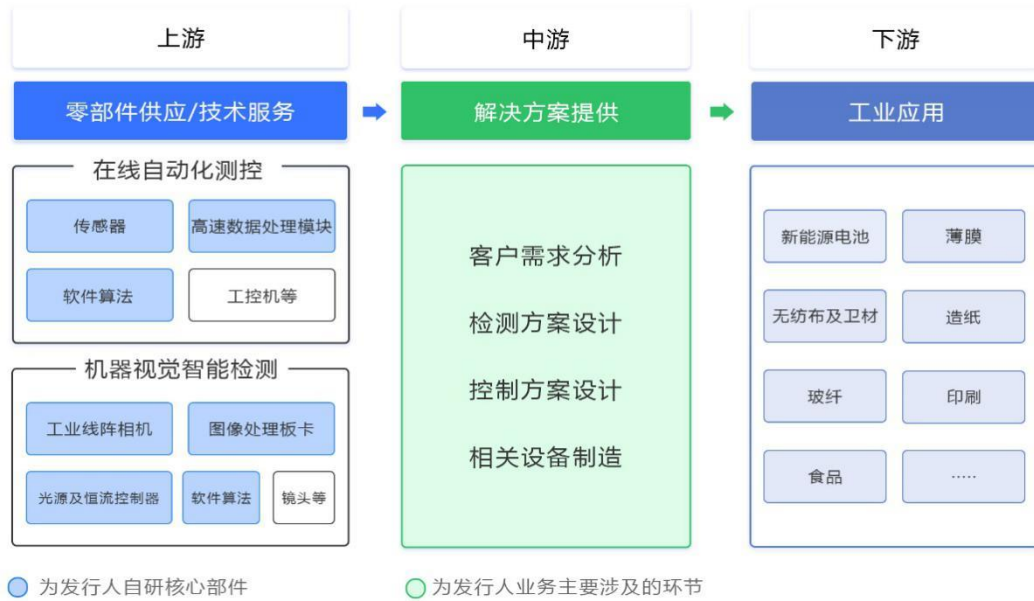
上游

零部件供应/技术服务

在线自动化测控

传感器

高速数据处理模块

软件算法

工控机等

机器视觉智能检测

工业线阵相机

图像处理板卡

光源及恒流控制器

软件算法

镜头等

中游

解决方案提供

客户需求分析

检测方案设计

控制方案设计

相关设备制造

下游

工业应用

新能源电池

薄膜

无纺布及卫材

造纸

玻纤

印刷

食品

......

为发行人自研核心部件

为发行人业务主要涉及的环节